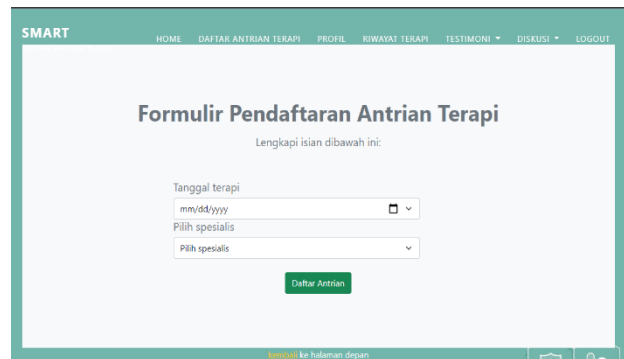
SMART

HOME DAFTAR ANTRIAN TERAPI PROFIL RIWAYAT TERAPI TESTIMONI ▾ DISKUSI ▾ LOGOUT

Formulir Pendaftaran Antrian Terapi

Lengkapi isian dibawah ini:

Tanggal terapi

mm/dd/yyyy

Pilih spesialis

Pilih spesialis

Daftar Antrian

kembali ke halaman depan